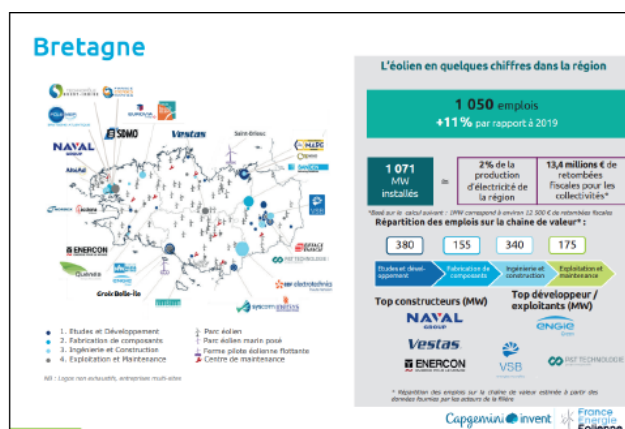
Bretagne

SOMO

Vestas

NAVAL GROUP

Saint-Brieuc

ENERCON

Quénéa

Groix Belle-Île

ENGIE

Syscom

1. Etudes et Développement
2. Fabrication de composants
3. Ingénierie et Construction
4. Exploitation et Maintenance

Parc éolien
Parc éolien marin posé
Ferme pilote éolienne flottante
Centre de maintenance

NB : Logos non exhaustifs, entreprises multi-sites

L'éolien en quelques chiffres dans la région

1 050 emplois
+11 % par rapport à 2019

1 071 MW installés

≈

2% de la production d'électricité de la région

13,4 millions € de retombées fiscales pour les collectivités*

*Basé sur le calcul suivant : 1MW correspond à environ 12 500 € de retombées fiscales

Répartition des emplois sur la chaîne de valeur* :

| 380 | 155 | 340 | 175 |
|---|---|---|---|
| Etudes et développement | Fabrication de composants | Ingénierie et construction | Exploitation et maintenance |

Top constructeurs (MW)

NAVAL GROUP
Vestas
ENERCON

Top développeur / exploitants (MW)

ENGIE
VSB
P&T TECHNOLOGIE

* Répartition des emplois sur la chaîne de valeur estimée à partir des données fournies par les acteurs de la filière

Capgemini invent

France Energie Eolienne